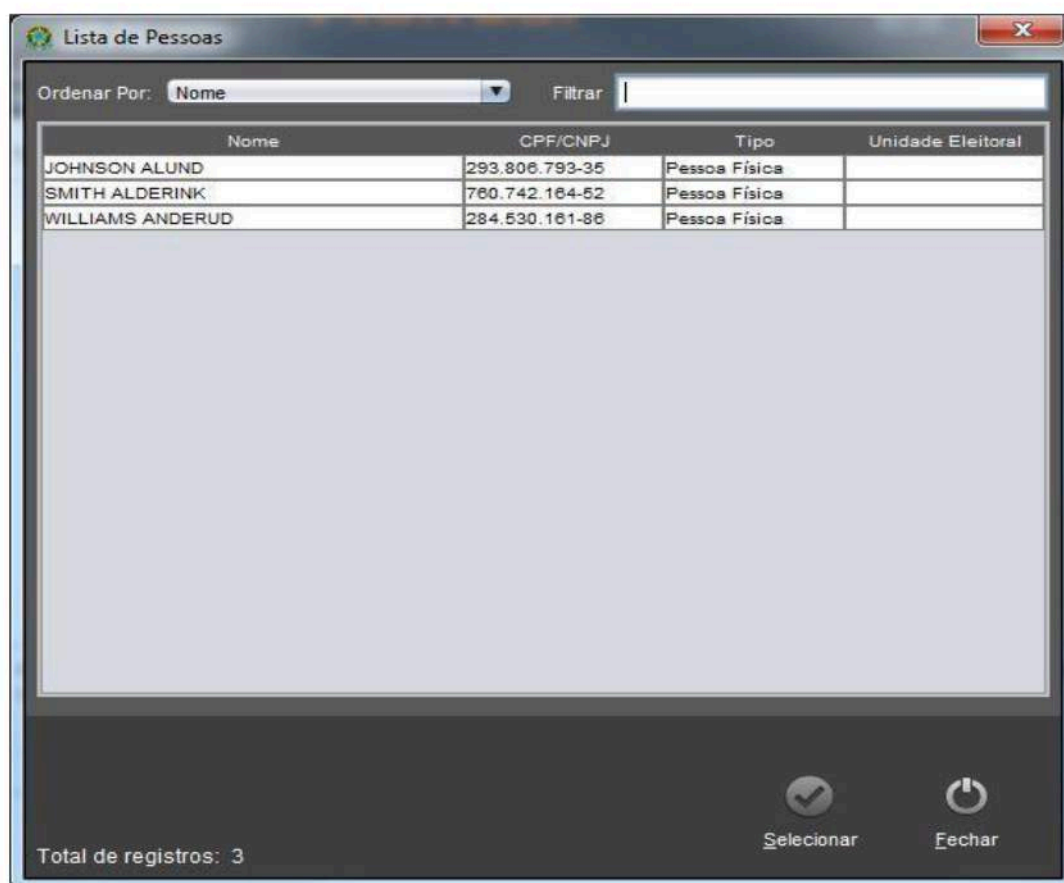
Lista de Pessoas

Ordenar Por: Nome

Filtrar

| Nome | CPF/CNPJ | Tipo | Unidade Eleitoral |
|---|---|---|---|
| JOHNSON ALUND | 293.806.793-35 | Pessoa Física | |
| SMITH ALDERINK | 760.742.164-52 | Pessoa Física | |
| WILLIAMS ANDERUD | 284.530.161-86 | Pessoa Física | |

Selecionar

Fechar

Total de registros: 3